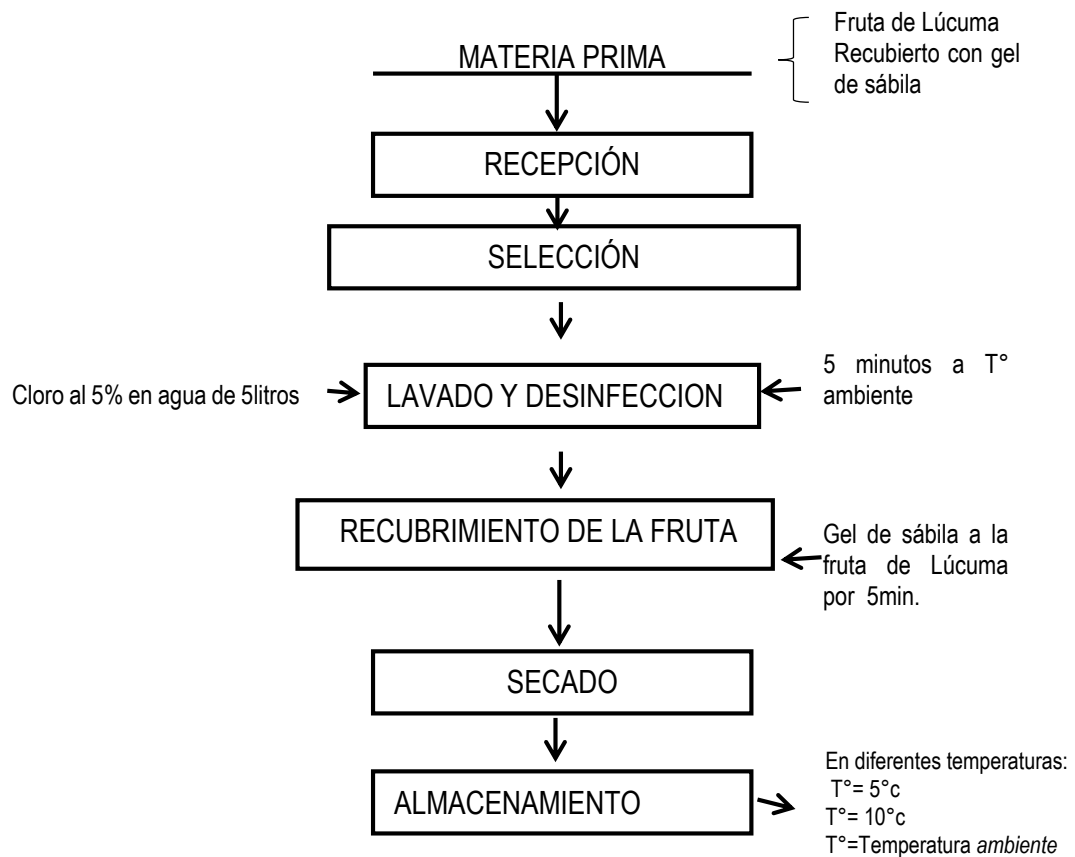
MATERIA PRIMA

Fruta de Lúcuma Recubierto con gel de sábila

RECEPCIÓN

SELECCIÓN

Cloro al 5% en agua de 5litros

LAVADO Y DESINFECCION

5 minutos a T° ambiente

RECUBRIMIENTO DE LA FRUTA

Gel de sábila a la fruta de Lúcuma por 5min.

SECADO

ALMACENAMIENTO

En diferentes temperaturas:
T°= 5°c
T°= 10°c
T°=Temperatura ambiente